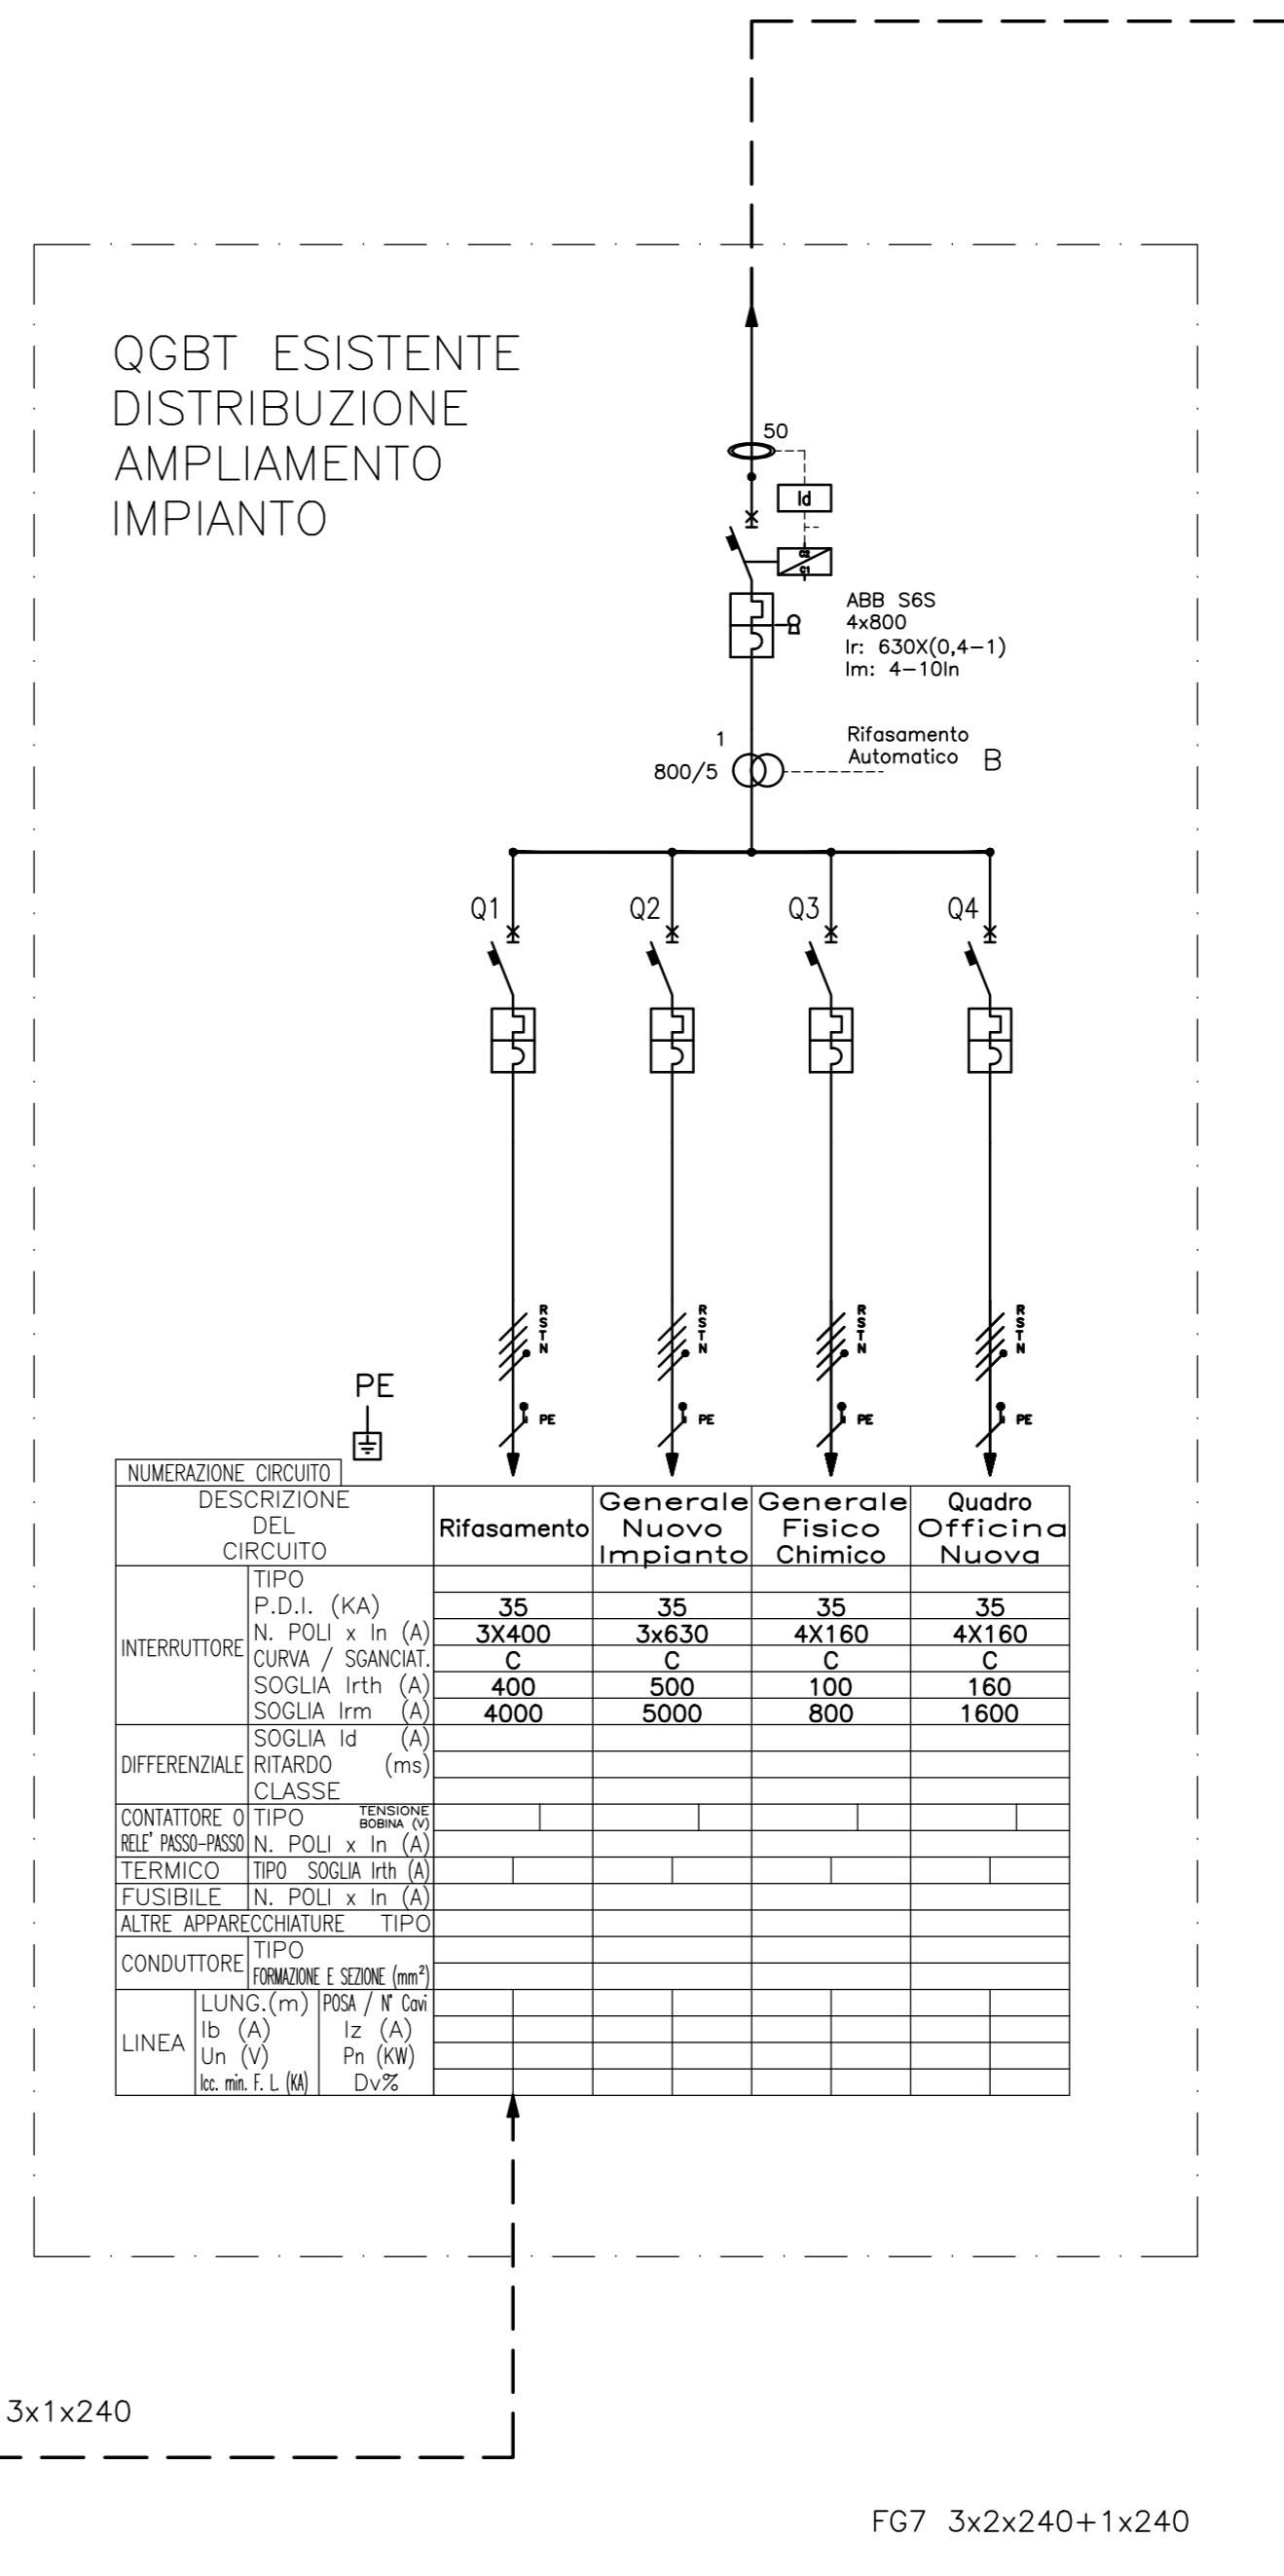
QGBT ESISTENTE
DISTRIBUZIONE
AMPLIAMENTO
IMPIANTO

50
Id
ABB S6S
4x800
Ir: 630X(0,4-1)
Im: 4-10In

1
800/5
Rifasamento
Automatico B

Q1 Q2 Q3 Q4

R S T N PE
R S T N PE
R S T N PE
R S T N PE

PE

NUMERAZIONE CIRCUITO

| DESCRIZIONE DEL CIRCUITO | | Rifasamento | Generale Nuovo Impianto | Generale Fisico Chimico | Quadro Officina Nuova |
|---|---|---|---|---|---|
| INTERRUTTORE | TIPO | | | | |
| | P.D.I. (KA) | 35 | 35 | 35 | 35 |
| | N. POLI x In (A) | 3X400 | 3x630 | 4X160 | 4X160 |
| | CURVA / SGANCIAT. | C | C | C | C |
| | SOGLIA Irth (A) | 400 | 500 | 100 | 160 |
| | SOGLIA Irm (A) | 4000 | 5000 | 800 | 1600 |
| DIFFERENZIALE | SOGLIA Id (A) | | | | |
| | RITARDO (ms) | | | | |
| | CLASSE | | | | |
| CONTATTORE O RELE' PASSO-PASSO | TIPO TENSIONE BOBINA (V) | | | | |
| | N. POLI x In (A) | | | | |
| TERMICO | TIPO SOGLIA Irth (A) | | | | |
| FUSIBILE | N. POLI x In (A) | | | | |
| ALTRE APPARECCHIATURE | TIPO | | | | |
| CONDUTTORE | TIPO | | | | |
| | FORMAZIONE E SEZIONE (mm²) | | | | |
| LINEA | LUNG.(m) POSA / N° Cavi | | | | |
| | Ib (A) Iz (A) | | | | |
| | Un (V) Pn (KW) | | | | |
| | Icc. min. F. L. (KA) Dv% | | | | |

3x1x240

FG7 3x2x240+1x240